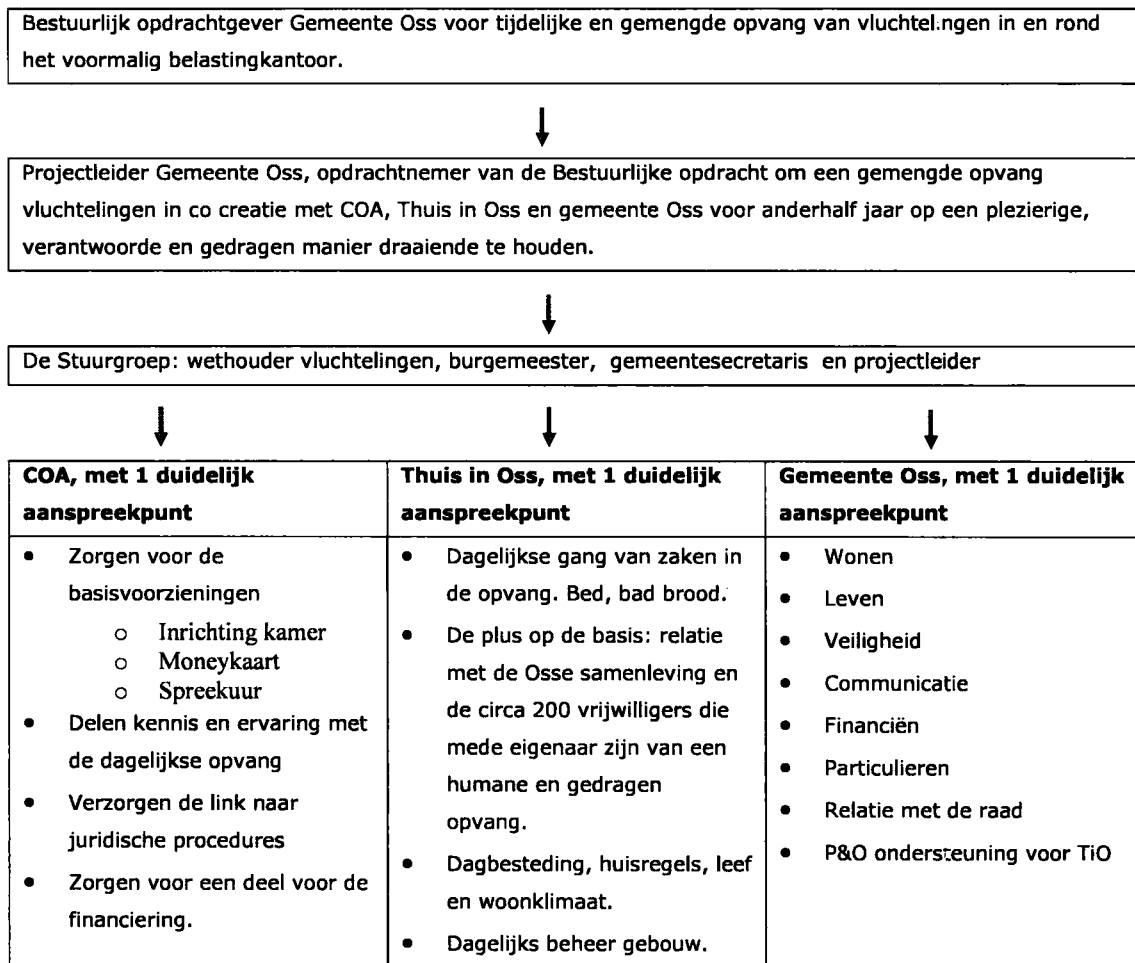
Bestuurlijk opdrachtgever Gemeente Oss voor tijdelijke en gemengde opvang van vluchtelingen in en rond het voormalig belastingkantoor.

Projectleider Gemeente Oss, opdrachtnemer van de Bestuurlijke opdracht om een gemengde opvang vluchtelingen in co creatie met COA, Thuis in Oss en gemeente Oss voor anderhalf jaar op een plezierige, verantwoorde en gedragen manier draaiende te houden.

De Stuurgroep: wethouder vluchtelingen, burgemeester, gemeentesecretaris en projectleider

| COA, met 1 duidelijk aanspreekpunt | Thuis in Oss, met 1 duidelijk aanspreekpunt | Gemeente Oss, met 1 duidelijk aanspreekpunt |
|---|---|---|
| • Zorgen voor de basisvoorzieningen<br>o Inrichting kamer<br>o Moneykaart<br>o Spreekuur<br>• Delen kennis en ervaring met de dagelijkse opvang<br>• Verzorgen de link naar juridische procedures<br>• Zorgen voor een deel voor de financiering. | • Dagelijkse gang van zaken in de opvang. Bed, bad brood.<br>• De plus op de basis: relatie met de Osse samenleving en de circa 200 vrijwilligers die mede eigenaar zijn van een humane en gedragen opvang.<br>• Dagbesteding, huisregels, leef en woonklimaat.<br>• Dagelijks beheer gebouw. | • Wonen<br>• Leven<br>• Veiligheid<br>• Communicatie<br>• Financiën<br>• Particulieren<br>• Relatie met de raad<br>• P&O ondersteuning voor TiO |